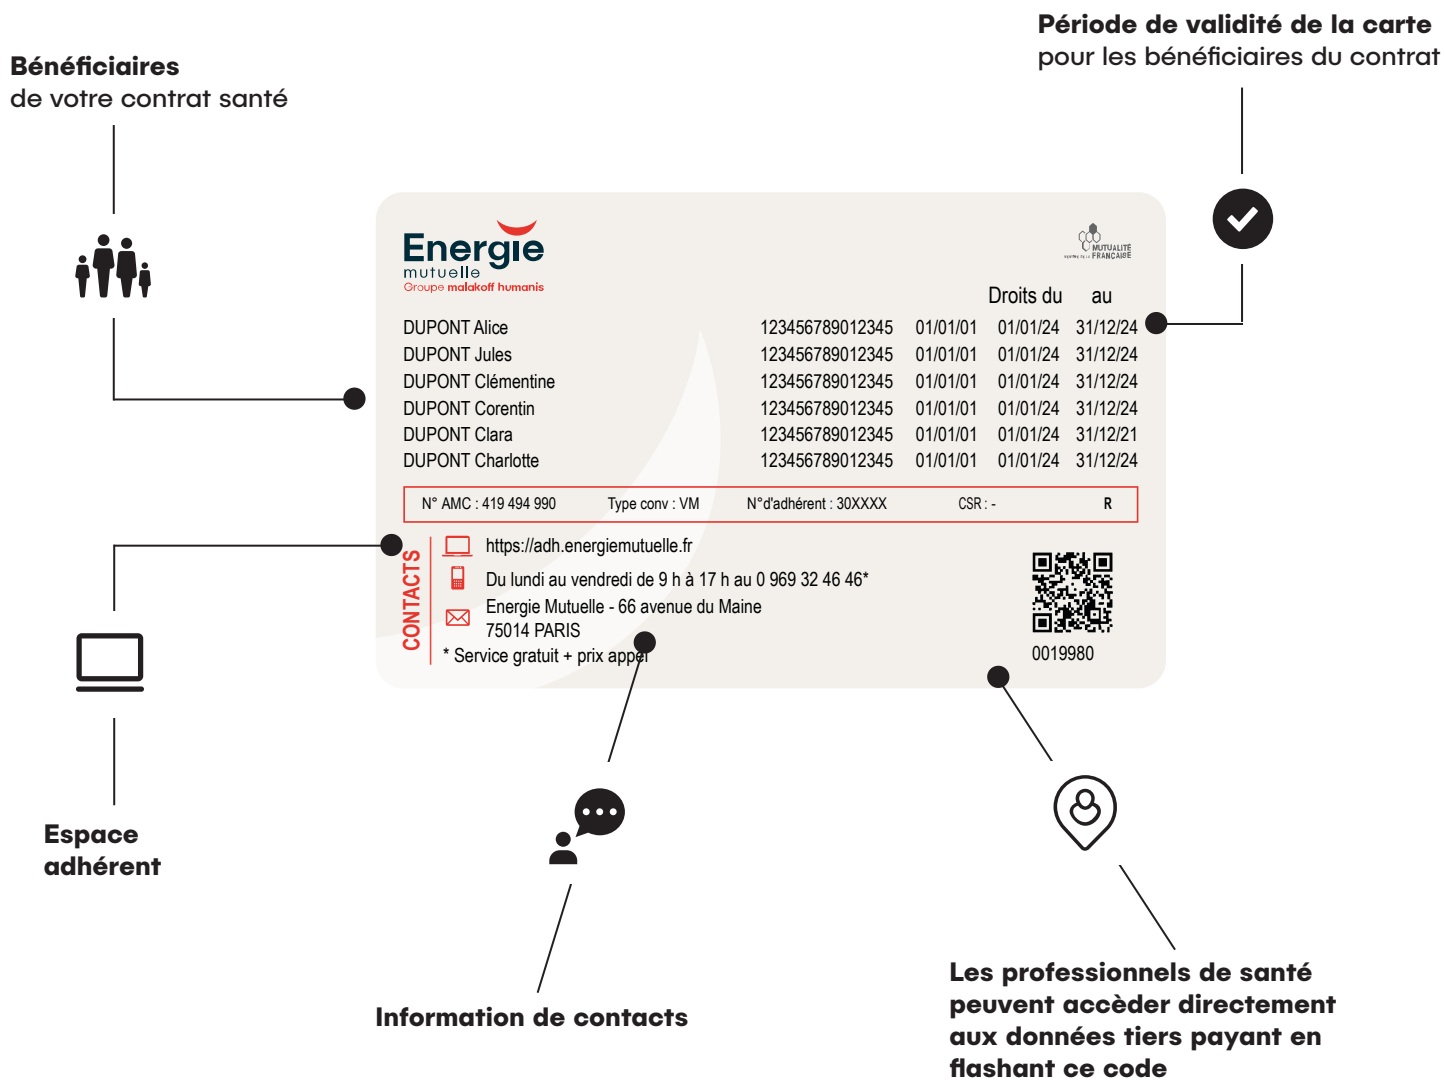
**Bénéficiaires**
de votre contrat santé

**Période de validité de la carte**
pour les bénéficiaires du contrat

Energie
mutuelle
Groupe malakoff humanis

MUTUALITÉ FRANÇAISE

| | | | Droits du | au |
|---|---|---|---|---|
| DUPONT Alice | 123456789012345 | 01/01/01 | 01/01/24 | 31/12/24 |
| DUPONT Jules | 123456789012345 | 01/01/01 | 01/01/24 | 31/12/24 |
| DUPONT Clémentine | 123456789012345 | 01/01/01 | 01/01/24 | 31/12/24 |
| DUPONT Corentin | 123456789012345 | 01/01/01 | 01/01/24 | 31/12/24 |
| DUPONT Clara | 123456789012345 | 01/01/01 | 01/01/24 | 31/12/21 |
| DUPONT Charlotte | 123456789012345 | 01/01/01 | 01/01/24 | 31/12/24 |

N° AMC : 419 494 990 Type conv : VM N°d'adhérent : 30XXXX CSR : - R

CONTACTS
https://adh.energiemutuelle.fr
Du lundi au vendredi de 9 h à 17 h au 0 969 32 46 46*
Energie Mutuelle - 66 avenue du Maine
75014 PARIS
* Service gratuit + prix appel

0019980

**Espace adhérent**

**Information de contacts**

**Les professionnels de santé peuvent accèder directement aux données tiers payant en flashant ce code**